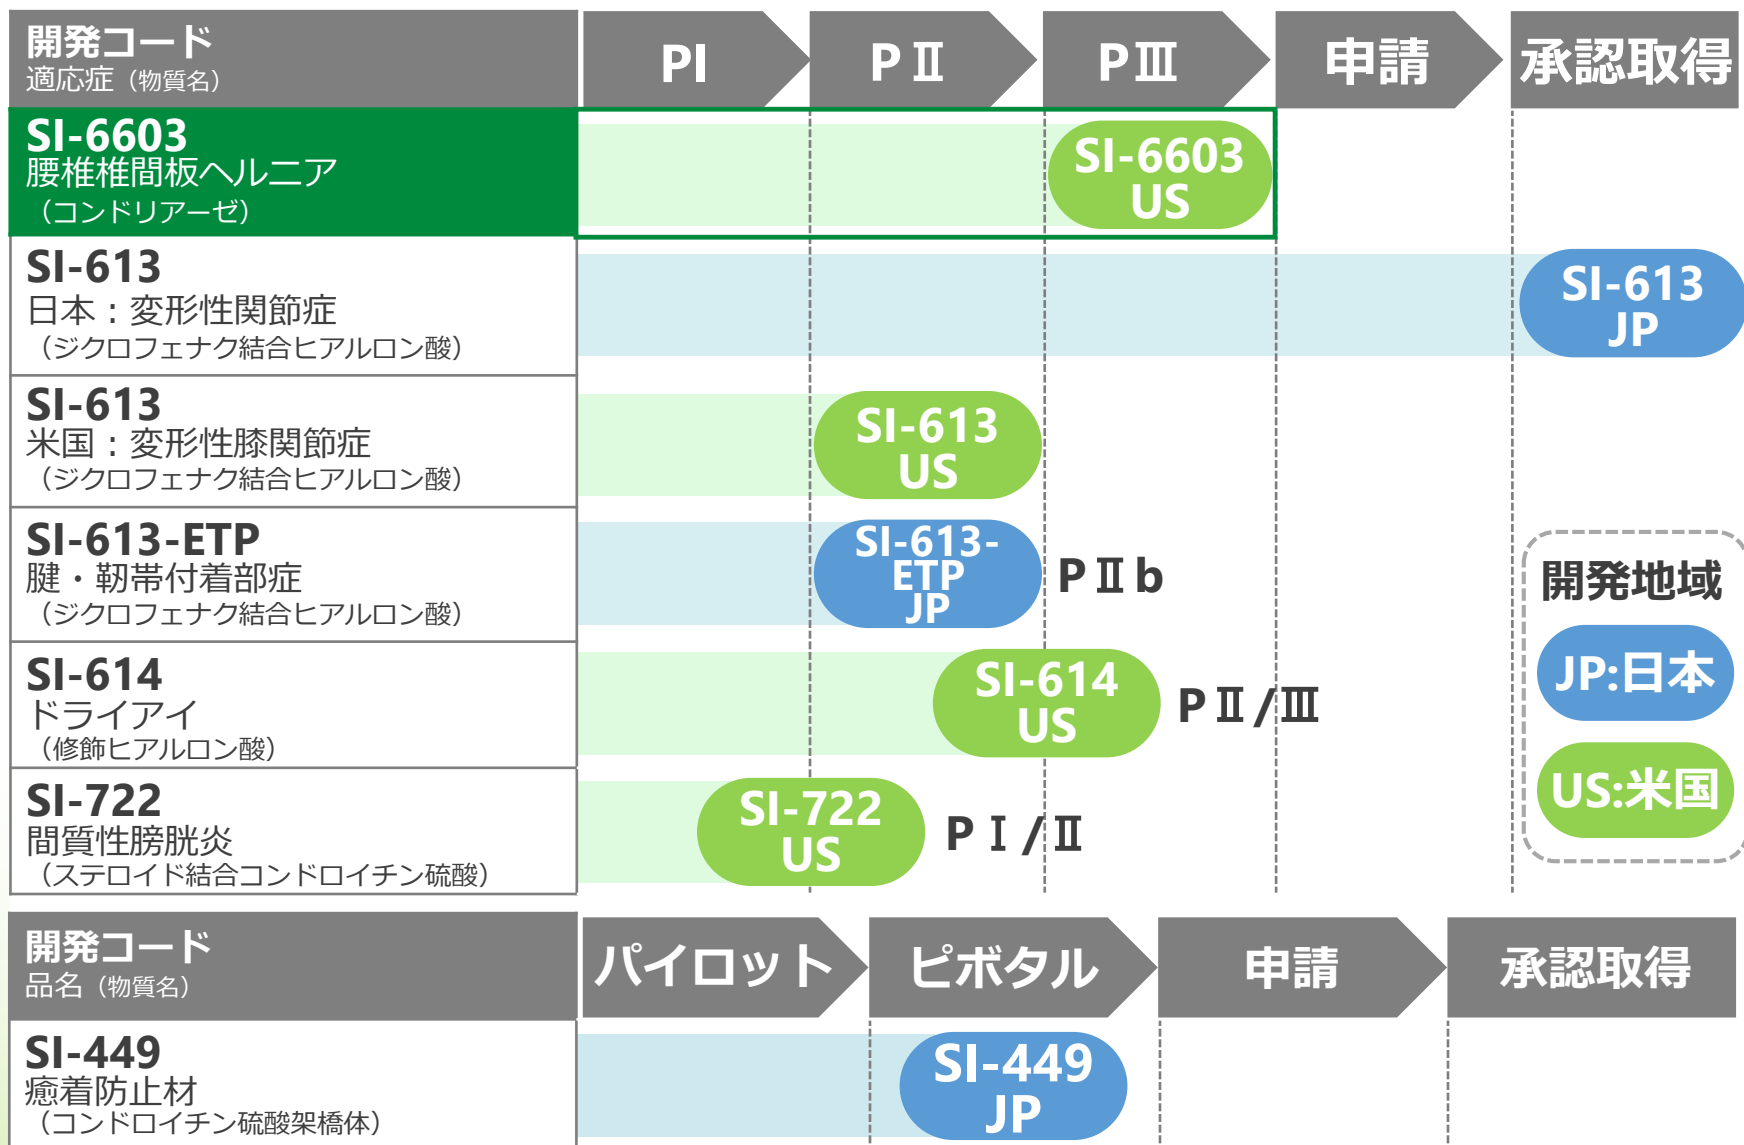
| 開発コード 適応症（物質名） | PI | PⅡ | PⅢ | 申請 | 承認取得 |
|---|---|---|---|---|---|
| SI-6603 腰椎椎間板ヘルニア（コンドリアーゼ） | | | SI-6603 US | | |
| SI-613 日本：変形性関節症（ジクロフェナク結合ヒアルロン酸） | | | | | SI-613 JP |
| SI-613 米国：変形性膝関節症（ジクロフェナク結合ヒアルロン酸） | | SI-613 US | | | |
| SI-613-ETP 腱・靭帯付着部症（ジクロフェナク結合ヒアルロン酸） | | SI-613-ETP JP | PⅡb | | |
| SI-614 ドライアイ（修飾ヒアルロン酸） | | SI-614 US | PⅡ/Ⅲ | | |
| SI-722 間質性膀胱炎（ステロイド結合コンドロイチン硫酸） | SI-722 US | PⅠ/Ⅱ | | | |

開発地域
JP:日本
US:米国

| 開発コード 品名（物質名） | パイロット | ピボタル | 申請 | 承認取得 |
|---|---|---|---|---|
| SI-449 癒着防止材（コンドロイチン硫酸架橋体） | | SI-449 JP | | |